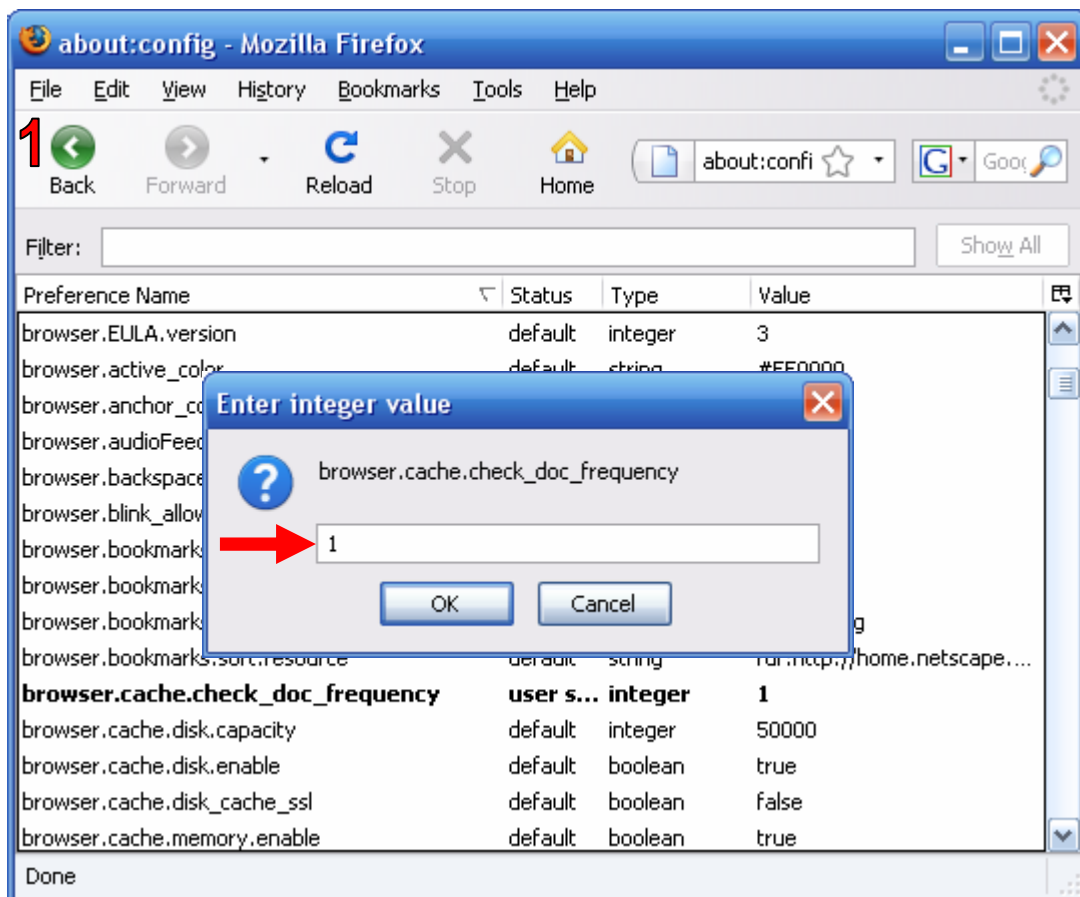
about:config - Mozilla Firefox

File Edit View History Bookmarks Tools Help

1

Back Forward Reload Stop Home

about:confi

Goo

Filter:

Show All

| Preference Name | Status | Type | Value |
|---|---|---|---|
| browser.EULA.version | default | integer | 3 |
| browser.active_color | default | string | #EE0000 |
| browser.anchor_c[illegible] | | | |
| browser.audioFee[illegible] | | | |
| browser.backspace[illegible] | | | |
| browser.blink_allow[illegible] | | | |
| browser.bookmarks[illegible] | | | |
| browser.bookmarks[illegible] | | | |
| browser.bookmarks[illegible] | | | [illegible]g |
| browser.bookmarks.sort.resource | default | string | rdf:http://home.netscape.... |
| **browser.cache.check_doc_frequency** | **user s...** | **integer** | **1** |
| browser.cache.disk.capacity | default | integer | 50000 |
| browser.cache.disk.enable | default | boolean | true |
| browser.cache.disk_cache_ssl | default | boolean | false |
| browser.cache.memory.enable | default | boolean | true |

Enter integer value

browser.cache.check_doc_frequency

1

OK Cancel

Done